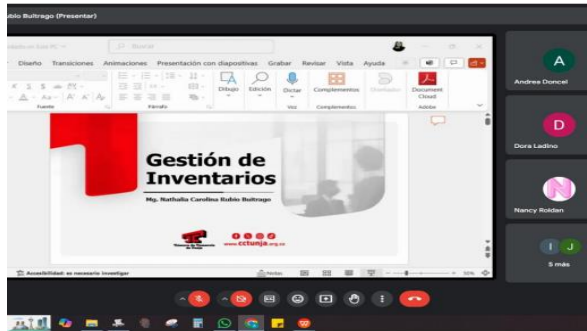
ubio Buitrago (Presentar)

Buscar

Diseño Transiciones Animaciones Presentación con diapositivas Grabar Revisar Vista Ayuda

Fuente Párrafo Dibujo Edición Dictar Voz Complementos Complementos Document Cloud Adobe

Gestión de Inventarios

Mg. Nathalia Carolina Rubio Buitrago

www.cctunja.org.co

Accesibilidad: es necesario investigar

Notas

A
Andrea Doncel

D
Dora Ladino

N
Nancy Roldan

I J
5 más